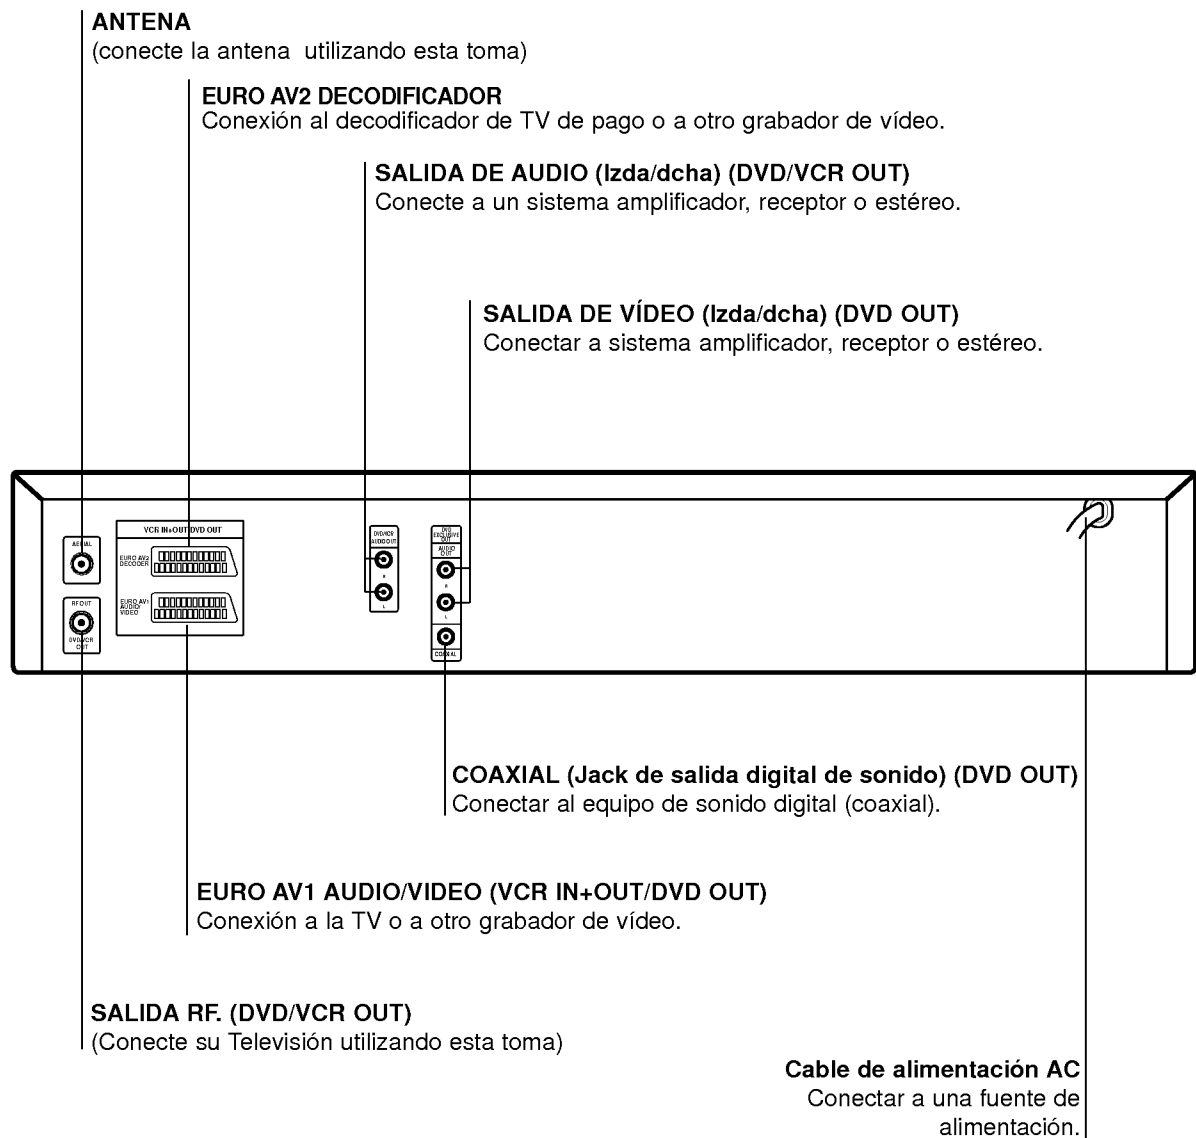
ANTENA
(conecte la antena utilizando esta toma)

EURO AV2 DECODIFICADOR
Conexión al decodificador de TV de pago o a otro grabador de vídeo.

SALIDA DE AUDIO (Izda/dcha) (DVD/VCR OUT)
Conecte a un sistema amplificador, receptor o estéreo.

SALIDA DE VÍDEO (Izda/dcha) (DVD OUT)
Conectar a sistema amplificador, receptor o estéreo.

AERIAL

RF OUT
DVD/VCR OUT

VCR IN+OUT/DVD OUT
EURO AV2 DECODER
EURO AV1 AUDIO/ VIDEO

DVD/VCR AUDIO OUT
R
L

DVD EXCLUSIVE OUT
AUDIO OUT
R
L
COAXIAL

COAXIAL (Jack de salida digital de sonido) (DVD OUT)
Conectar al equipo de sonido digital (coaxial).

EURO AV1 AUDIO/VIDEO (VCR IN+OUT/DVD OUT)
Conexión a la TV o a otro grabador de vídeo.

SALIDA RF. (DVD/VCR OUT)
(Conecte su Televisión utilizando esta toma)

Cable de alimentación AC
Conectar a una fuente de alimentación.